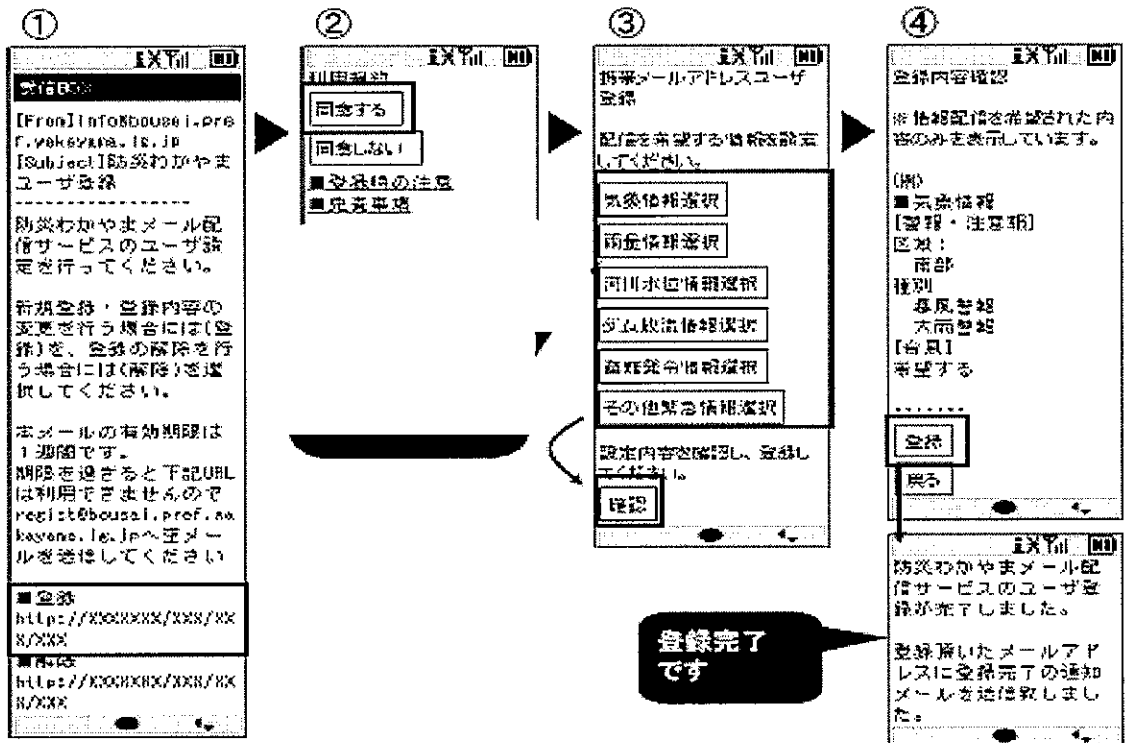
①

受信BOX

[From]info@bousai.pref.wakayama.lg.jp
[Subject]防災わかやまユーザ登録
------------------
防災わかやまメール配信サービスのユーザ設定を行ってください。

新規登録・登録内容の変更を行う場合には(登録)を、登録の解除を行う場合には(解除)を選択してください。

本メールの有効期限は1週間です。
期限を過ぎると下記URLは利用できませんので regist@bousai.pref.wakayama.lg.jpへ空メールを送信してください

■登録
http://XXXXXXX/XXX/XXX/XXX
■解除
http://XXXXXXX/XXX/XXX/XXX

②

利用規約

同意する

同意しない

■登録時の注意
■免責事項

③

携帯メールアドレスユーザ登録

配信を希望する情報を設定してください。

気象情報選択

雨量情報選択

河川水位情報選択

ダム放流情報選択

避難発令情報選択

その他緊急情報選択

設定内容を確認し、登録してください。

確認

④

登録内容確認

※情報配信を希望された内容のみを表示しています。

(例)
■気象情報
[警報・注意報]
区域：
南部
種別
暴風警報
大雨警報
[台風]
希望する

........

登録

戻る

防災わかやまメール配信サービスのユーザ登録が完了しました。

登録頂いたメールアドレスに登録完了の通知メールを送信致しました。

登録完了です